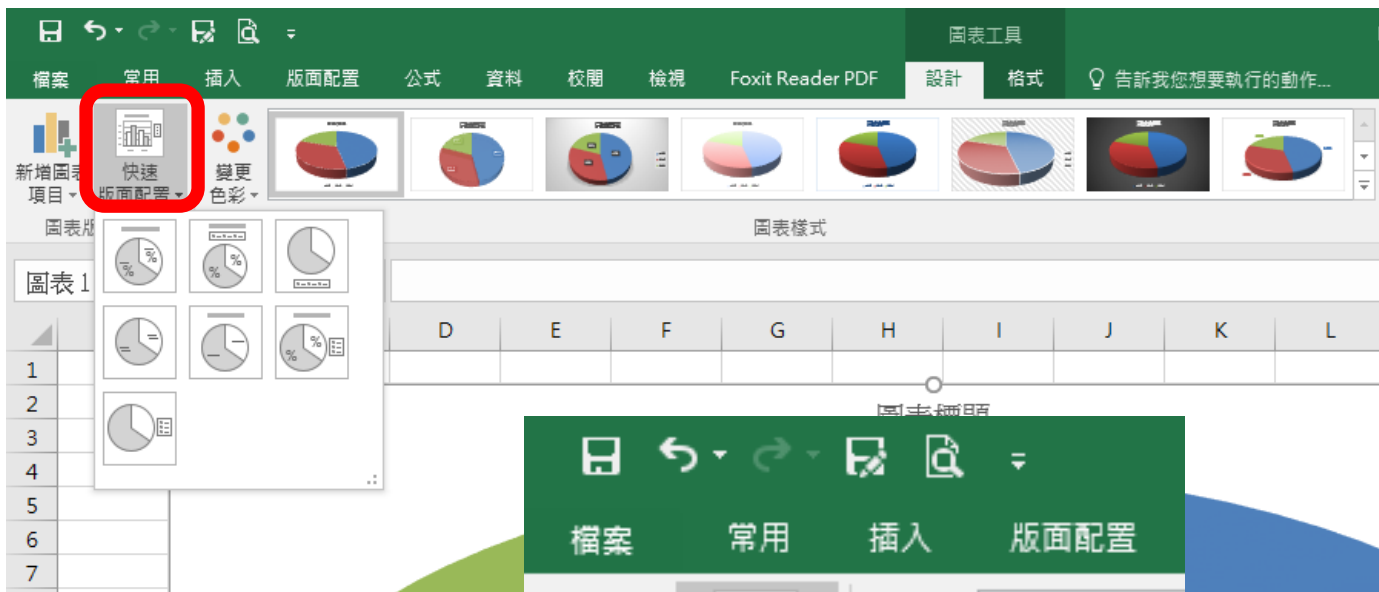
圖表工具

檔案 常用 插入 版面配置 公式 資料 校閱 檢視 Foxit Reader PDF 設計 格式 告訴我您想要執行的動作...

新增圖表項目 快速版面配置 變更色彩

圖表版 圖表樣式

圖表 1

D E F G H I J K L

1
2
3
4
5
6
7

圖表標題

檔案 常用 插入 版面配置